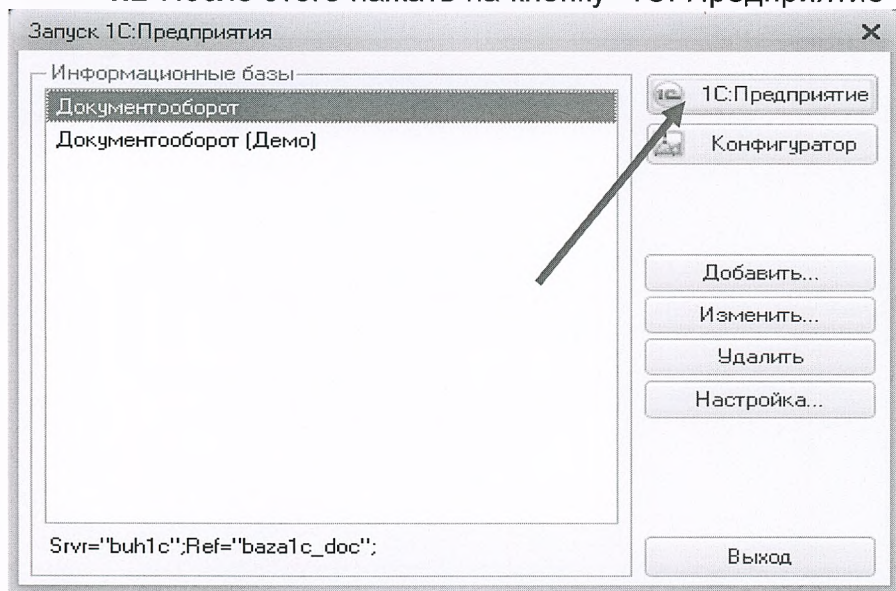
1.2 После этого нажать на кнопку "1С:Предприятие

Запуск 1С:Предприятия ×

Информационные базы

Документооборот

Документооборот (Демо)

1С:Предприятие

Конфигуратор

Добавить...

Изменить...

Удалить

Настройка...

Srvr="buh1c";Ref="baza1c_doc";

Выход